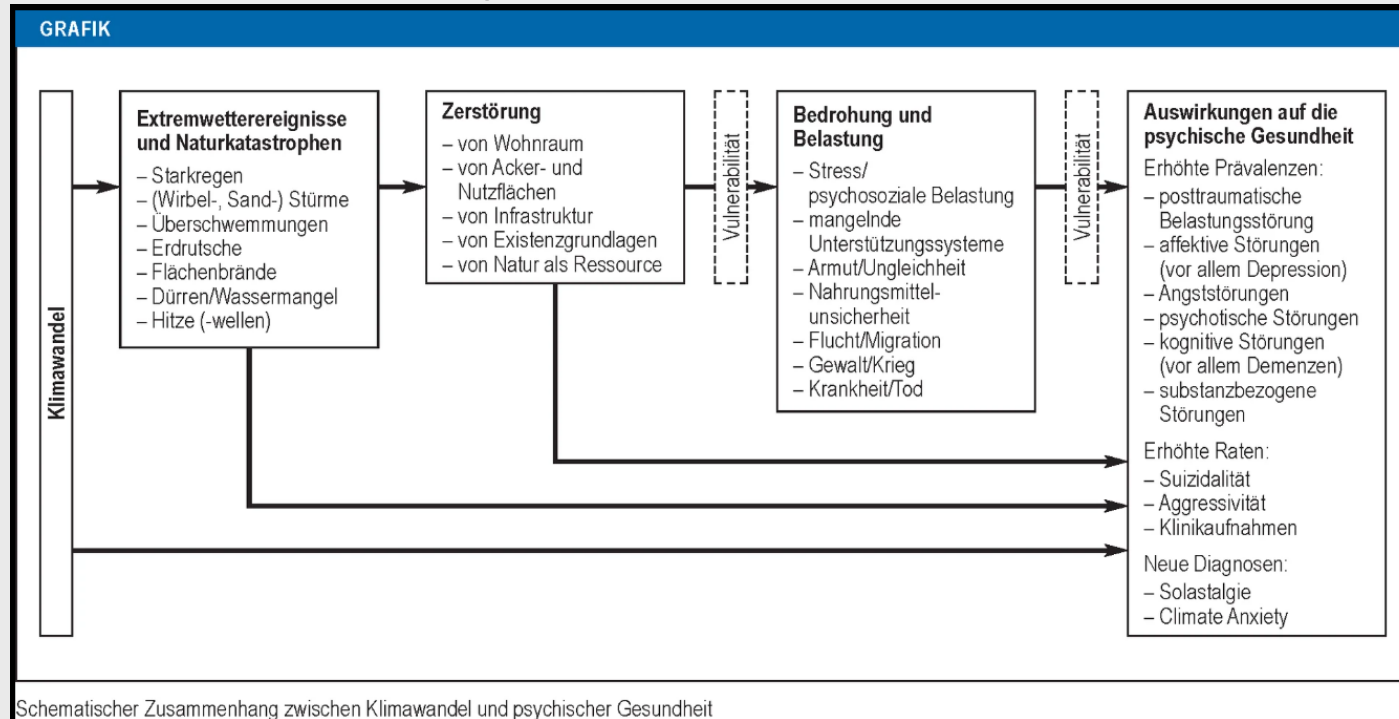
GRAFIK

Klimawandel

Extremwetterereignisse und Naturkatastrophen
– Starkregen
– (Wirbel-, Sand-) Stürme
– Überschwemmungen
– Erdrutsche
– Flächenbrände
– Dürren/Wassermangel
– Hitze (-wellen)

Zerstörung
– von Wohnraum
– von Acker- und Nutzflächen
– von Infrastruktur
– von Existenzgrundlagen
– von Natur als Ressource

Vulnerabilität

Bedrohung und Belastung
– Stress/ psychosoziale Belastung
– mangelnde Unterstützungssysteme
– Armut/Ungleichheit
– Nahrungsmittelunsicherheit
– Flucht/Migration
– Gewalt/Krieg
– Krankheit/Tod

Vulnerabilität

Auswirkungen auf die psychische Gesundheit
Erhöhte Prävalenzen:
– posttraumatische Belastungsstörung
– affektive Störungen (vor allem Depression)
– Angststörungen
– psychotische Störungen
– kognitive Störungen (vor allem Demenzen)
– substanzbezogene Störungen
Erhöhte Raten:
– Suizidalität
– Aggressivität
– Klinikaufnahmen
Neue Diagnosen:
– Solastalgie
– Climate Anxiety

Schematischer Zusammenhang zwischen Klimawandel und psychischer Gesundheit